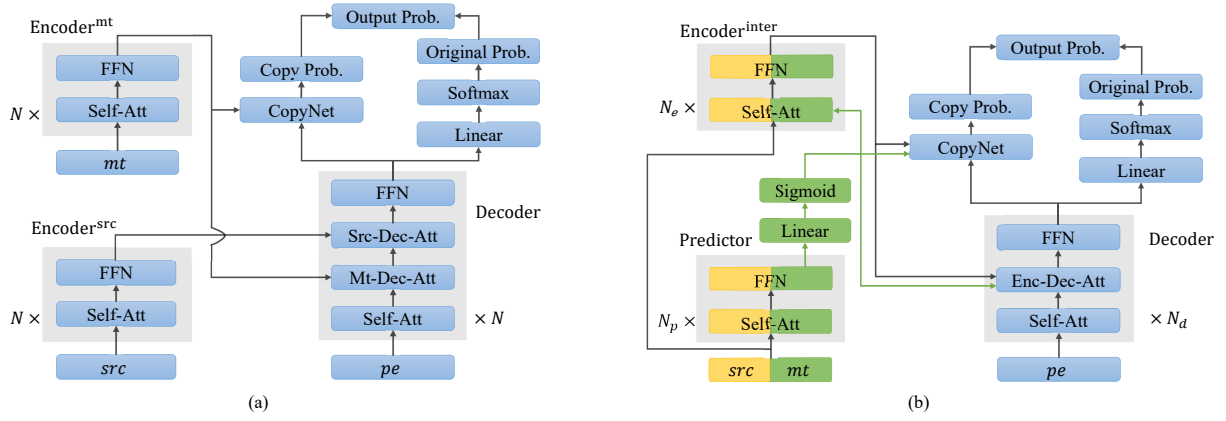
Encoder$^{mt}$

FFN

Self-Att

$N \times$

$mt$

Encoder$^{src}$

FFN

Self-Att

$N \times$

$src$

Output Prob.

Copy Prob.

CopyNet

Original Prob.

Softmax

Linear

FFN

Src-Dec-Att

Mt-Dec-Att

Self-Att

Decoder

$\times N$

$pe$

(a)

Encoder$^{inter}$

FFN

Self-Att

$N_e \times$

Sigmoid

Linear

Predictor

FFN

Self-Att

$N_p \times$

$src$ $mt$

Output Prob.

Copy Prob.

CopyNet

Original Prob.

Softmax

Linear

FFN

Enc-Dec-Att

Self-Att

Decoder

$\times N_d$

$pe$

(b)